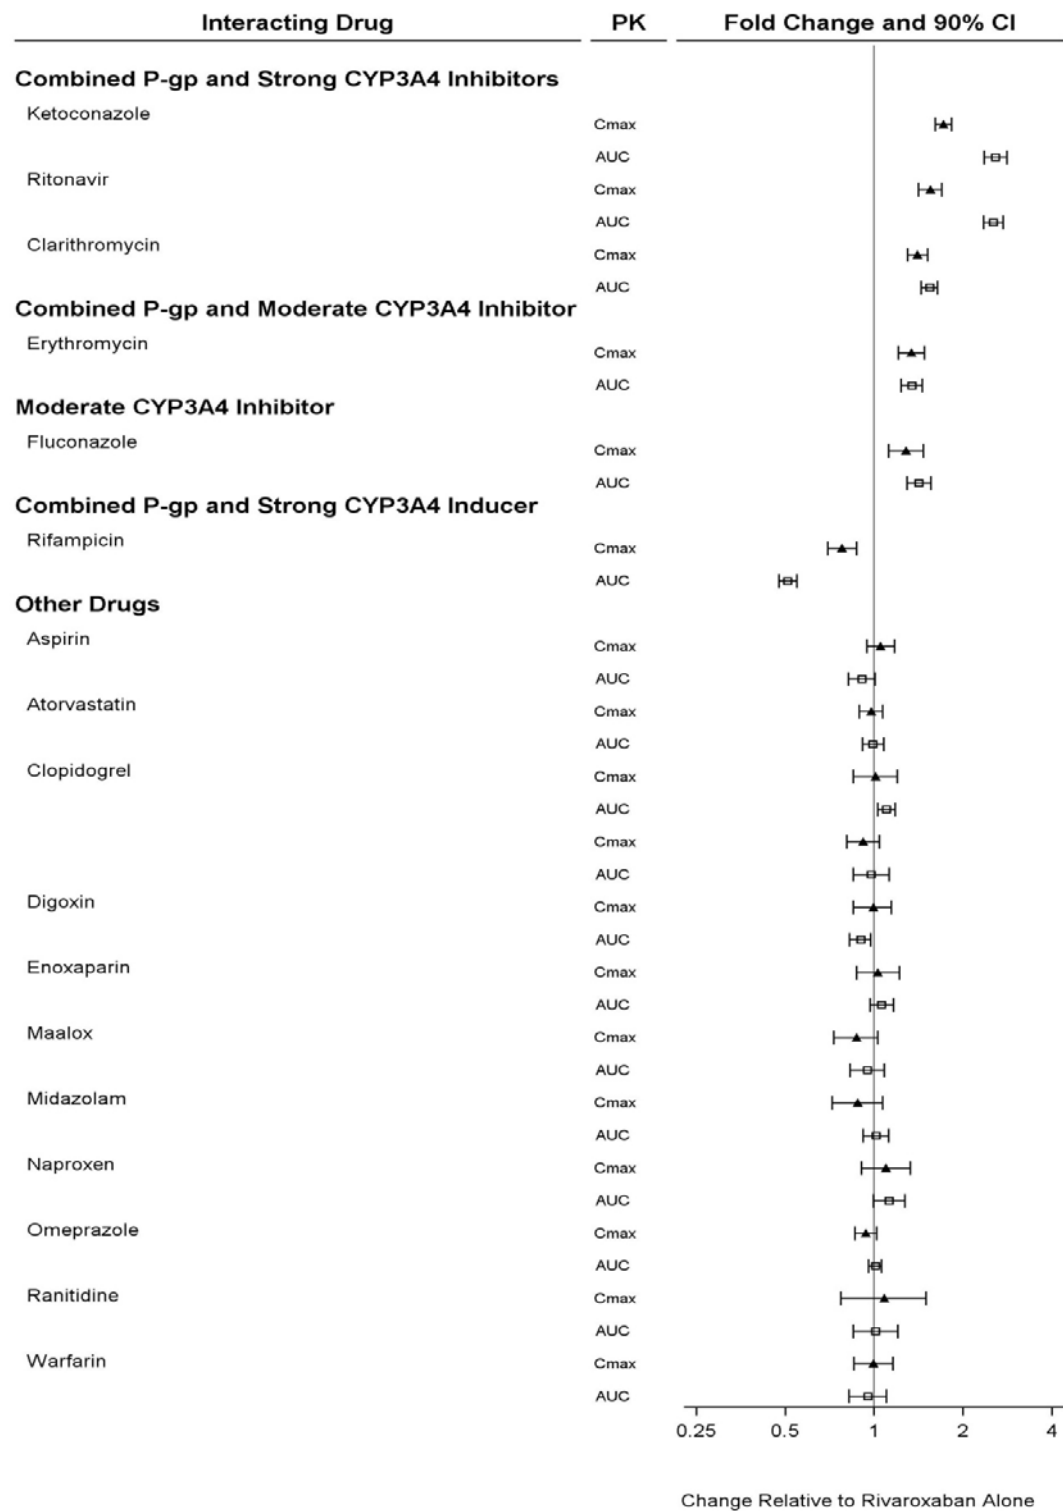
| Interacting Drug | PK | Fold Change and 90% CI |
|---|---|---|
| **Combined P-gp and Strong CYP3A4 Inhibitors** | | |
| Ketoconazole | Cmax | |
| | AUC | |
| Ritonavir | Cmax | |
| | AUC | |
| Clarithromycin | Cmax | |
| | AUC | |
| **Combined P-gp and Moderate CYP3A4 Inhibitor** | | |
| Erythromycin | Cmax | |
| | AUC | |
| **Moderate CYP3A4 Inhibitor** | | |
| Fluconazole | Cmax | |
| | AUC | |
| **Combined P-gp and Strong CYP3A4 Inducer** | | |
| Rifampicin | Cmax | |
| | AUC | |
| **Other Drugs** | | |
| Aspirin | Cmax | |
| | AUC | |
| Atorvastatin | Cmax | |
| | AUC | |
| Clopidogrel | Cmax | |
| | AUC | |
| | Cmax | |
| | AUC | |
| Digoxin | Cmax | |
| | AUC | |
| Enoxaparin | Cmax | |
| | AUC | |
| Maalox | Cmax | |
| | AUC | |
| Midazolam | Cmax | |
| | AUC | |
| Naproxen | Cmax | |
| | AUC | |
| Omeprazole | Cmax | |
| | AUC | |
| Ranitidine | Cmax | |
| | AUC | |
| Warfarin | Cmax | |
| | AUC | |

0.25 0.5 1 2 4

Change Relative to Rivaroxaban Alone